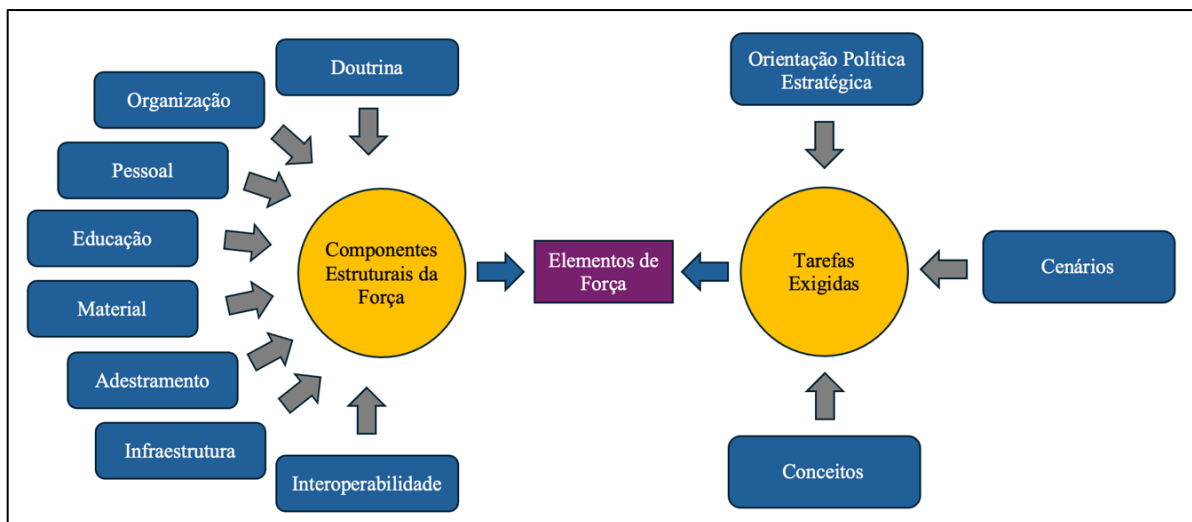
Doutrina

Organização

Pessoal

Educação

Material

Adestramento

Infraestrutura

Interoperabilidade

Componentes Estruturais da Força

Elementos de Força

Orientação Política Estratégica

Tarefas Exigidas

Cenários

Conceitos